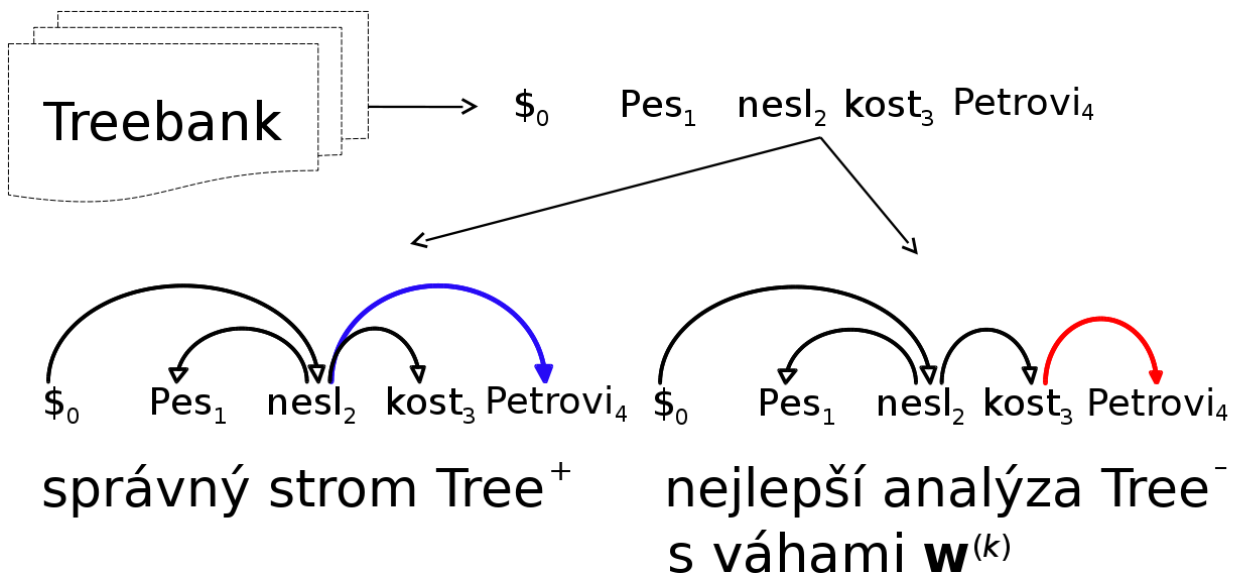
Treebank

$\$_0$ Pes$_1$ nesl$_2$ kost$_3$ Petrovi$_4$

$\$_0$ Pes$_1$ nesl$_2$ kost$_3$ Petrovi$_4$

$\$_0$ Pes$_1$ nesl$_2$ kost$_3$ Petrovi$_4$

správný strom Tree$^+$

nejlepší analýza Tree$^-$ s váhami $\mathbf{w}^{(k)}$